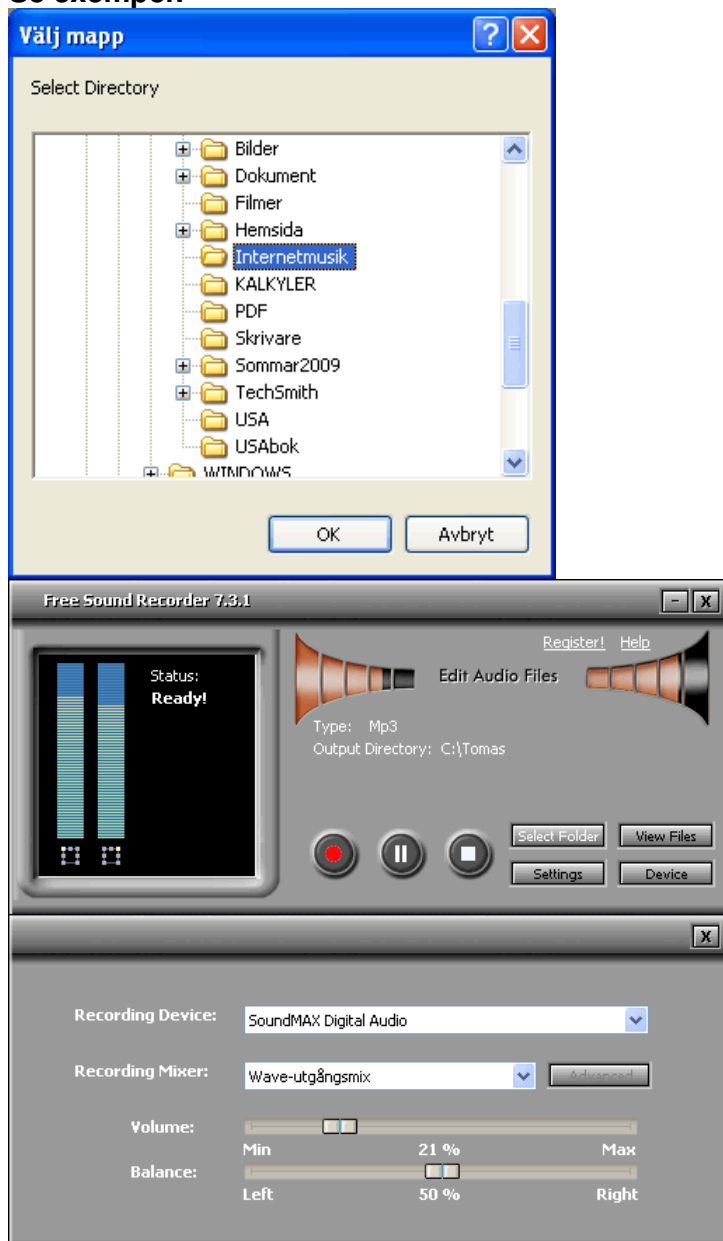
Se exempel:

Välj mapp

Select Directory

Bilder
Dokument
Filmer
Hemsida
Internetmusik
KALKYLER
PDF
Skrivare
Sommar2009
TechSmith
USA
USAbok
WINDOWS

OK
Avbryt

Free Sound Recorder 7.3.1

Status:
Ready!

Register! Help

Edit Audio Files

Type: Mp3
Output Directory: C:\Tomas

Select Folder
View Files
Settings
Device

Recording Device: SoundMAX Digital Audio

Recording Mixer: Wave-utgångsmix
Advanced

Volume:
Min 21 % Max
Balance:
Left 50 % Right